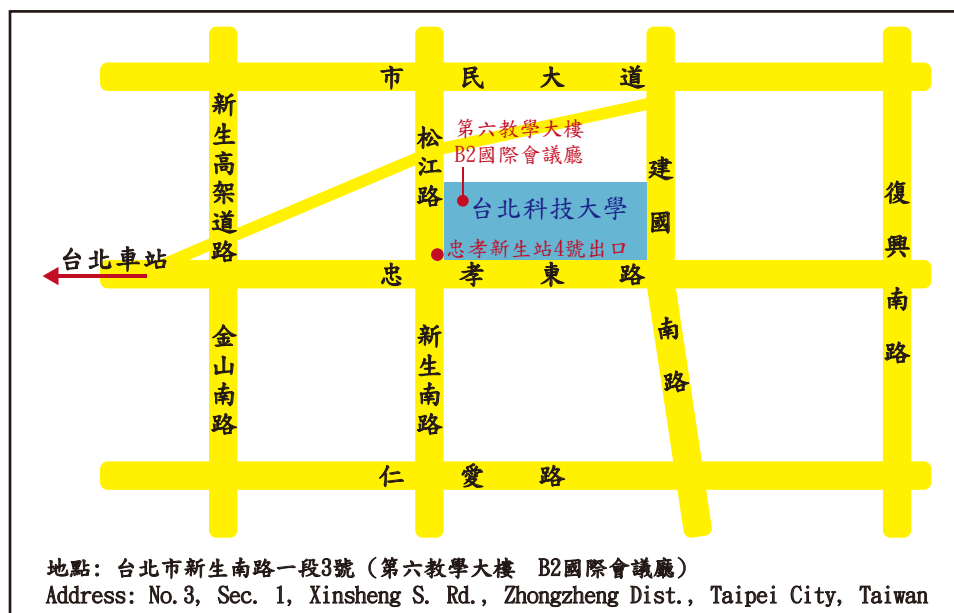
市民大道

新生高架道路

松江路

第六教學大樓
B2國際會議廳

建國

復興南路

台北科技大學

台北車站

忠孝新生站4號出口

忠孝東路

金山南路

新生南路

南路

仁愛路

地點：台北市新生南路一段3號（第六教學大樓 B2國際會議廳）
Address: No.3, Sec. 1, Xinsheng S. Rd., Zhongzheng Dist., Taipei City, Taiwan